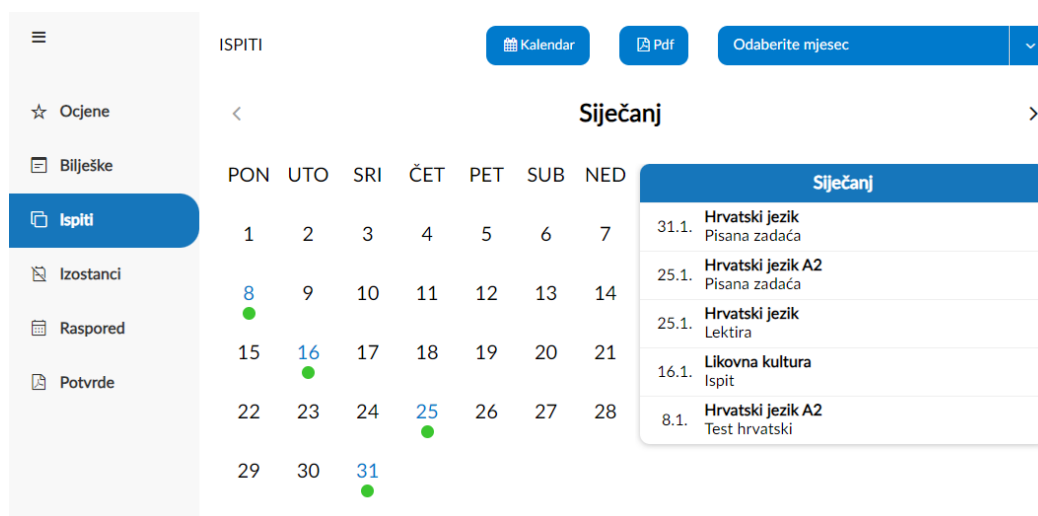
≡

Ocjene

Bilješke

Ispiti

Izostanci

Raspored

Potvrde

ISPITI

Kalendar

Pdf

Odaberite mjesec

<

Siječanj

>

| PON | UTO | SRI | ČET | PET | SUB | NED |
|---|---|---|---|---|---|---|
| 1 | 2 | 3 | 4 | 5 | 6 | 7 |
| 8 | 9 | 10 | 11 | 12 | 13 | 14 |
| 15 | 16 | 17 | 18 | 19 | 20 | 21 |
| 22 | 23 | 24 | 25 | 26 | 27 | 28 |
| 29 | 30 | 31 | | | | |

Siječanj

31.1. Hrvatski jezik
Pisana zadaća

25.1. Hrvatski jezik A2
Pisana zadaća

25.1. Hrvatski jezik
Lektira

16.1. Likovna kultura
Ispit

8.1. Hrvatski jezik A2
Test hrvatski